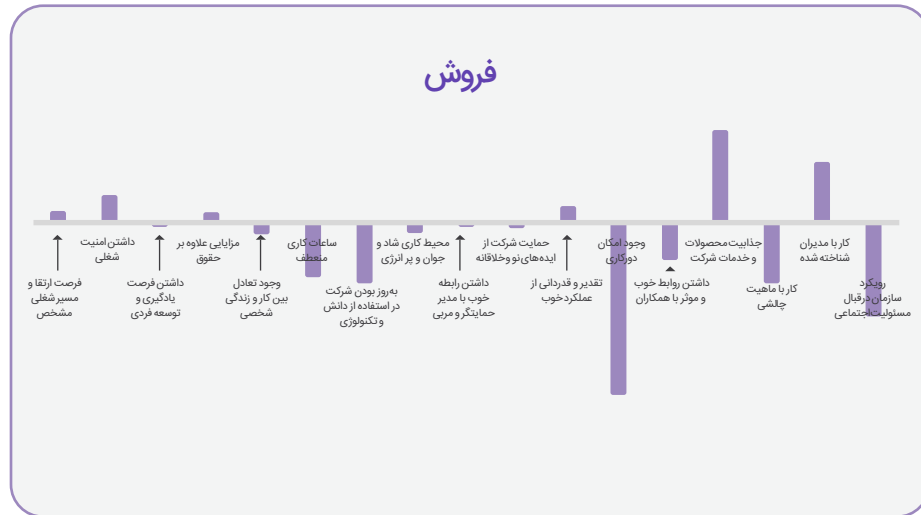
فروش

فرصت ارتقا و مسیر شغلی مشخص

داشتن امنیت شغلی

داشتن فرصت یادگیری و توسعه فردی

مزایایی علاوه بر حقوق

وجود تعادل بین کار و زندگی شخصی

ساعات کاری منعطف

به‌روز بودن شرکت در استفاده از دانش و تکنولوژی

محیط کاری شاد و جوان و پر انرژی

داشتن رابطه خوب با مدیر حمایتگر و مربی

حمایت شرکت از ایده‌های نو و خلاقانه

تقدیر و قدردانی از عملکرد خوب

وجود امکان دورکاری

داشتن روابط خوب و موثر با همکاران

جذابیت محصولات و خدمات شرکت

کار با ماهیت چالشی

کار با مدیران شناخته شده

رویکرد سازمان در قبال مسئولیت اجتماعی